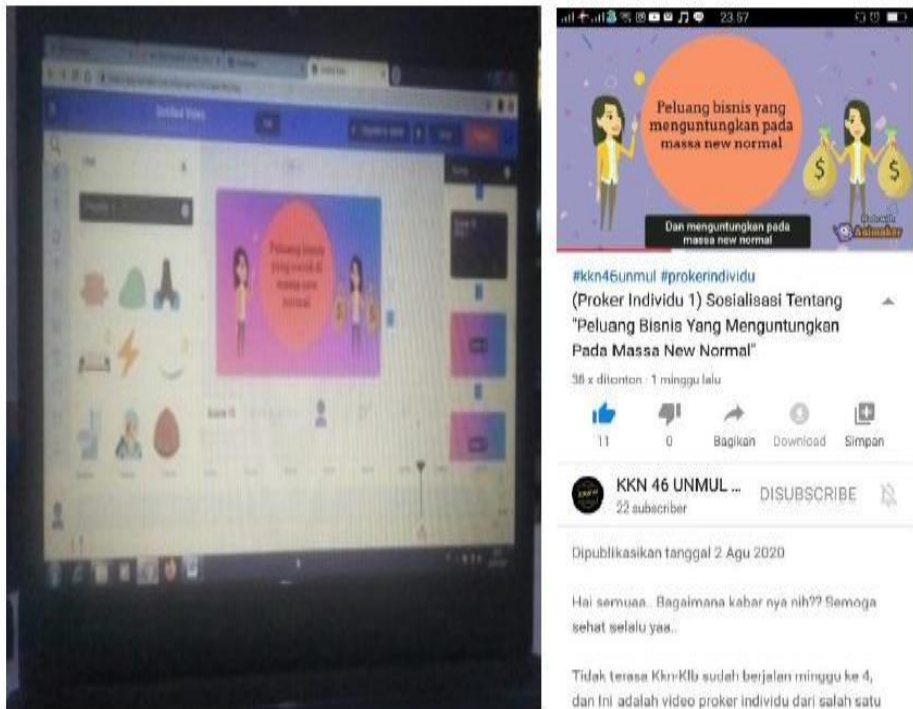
Peluang bisnis yang menguntungkan di massa new normal

23.57

Peluang bisnis yang menguntungkan pada massa new normal

Dan menguntungkan pada massa new normal

Animaker

#kkn46unmul #prokerindividu
(Proker Individu 1) Sosialisasi Tentang "Peluang Bisnis Yang Menguntungkan Pada Massa New Normal"

38 x ditonton · 1 minggu lalu

11 0 Bagikan Download Simpan

KKN 46 UNMUL ... DISUBSCRIBE
22 subscriber

Dipublikasikan tanggal 2 Agu 2020

Hai semuaa.. Bagaimana kabar nya nih?? Semoga sehat selalu yaa..

Tidak terasa Kkn-Klb sudah berjalan minggu ke 4, dan ini adalah video proker individu dari salah satu